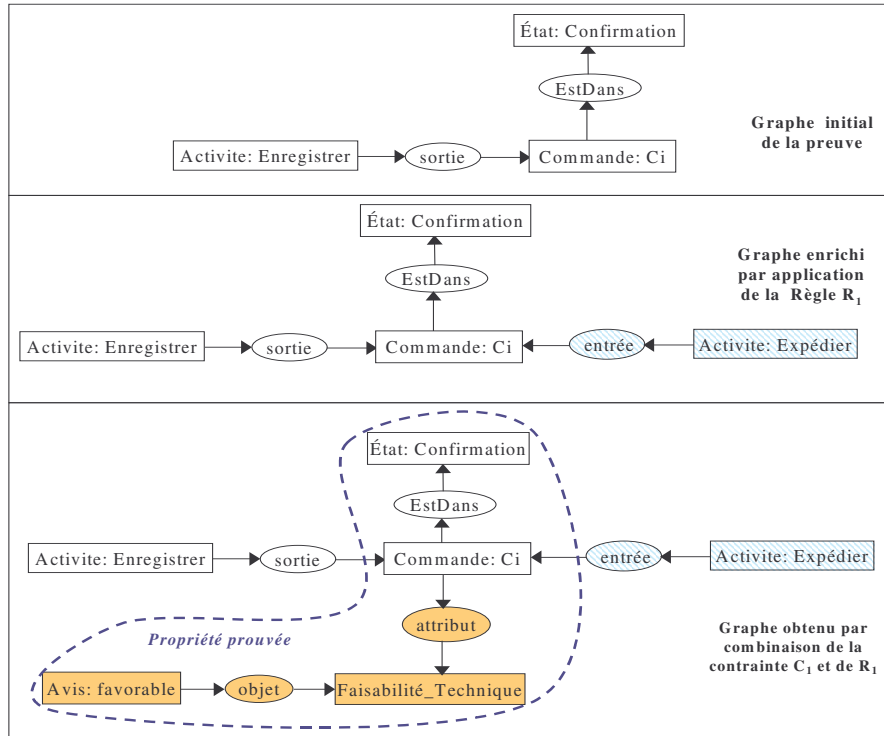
État: Confirmation

EstDans

Activite: Enregistrer

sortie

Commande: Ci

Graphe initial de la preuve

État: Confirmation

EstDans

Activite: Enregistrer

sortie

Commande: Ci

entrée

Activite: Expédier

Graphe enrichi par application de la Règle $R_1$

État: Confirmation

EstDans

Activite: Enregistrer

sortie

Commande: Ci

entrée

Activite: Expédier

attribut

Propriété prouvée

Avis: favorable

objet

Faisabilité_Technique

Graphe obtenu par combinaison de la contrainte $C_1$ et de $R_1$